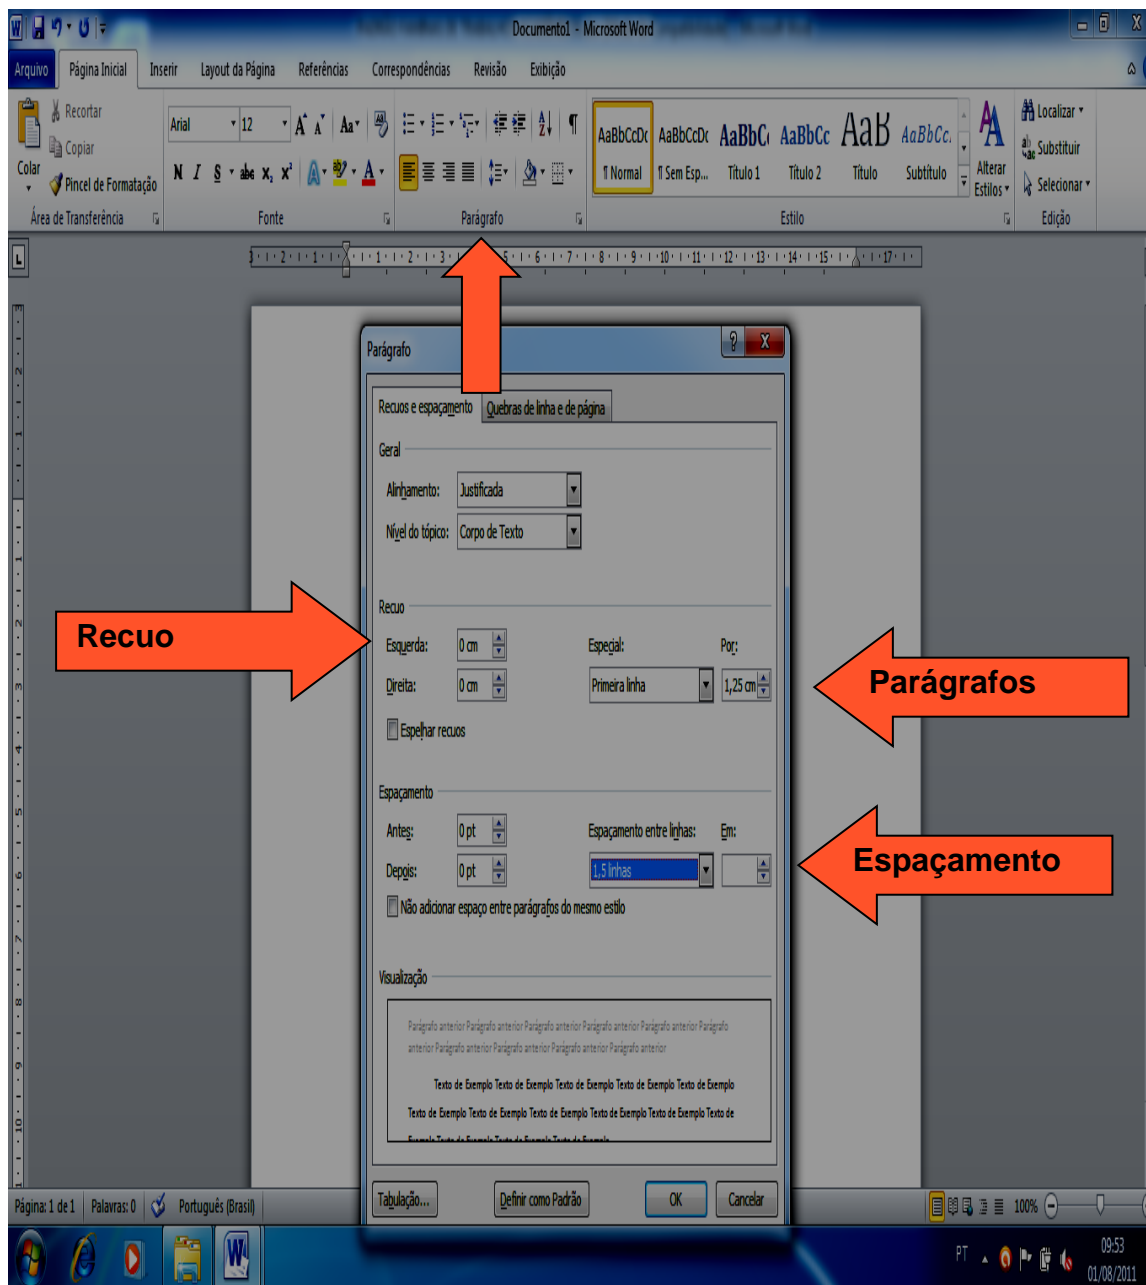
Documento1 - Microsoft Word

Arquivo | Página Inicial | Inserir | Layout da Página | Referências | Correspondências | Revisão | Exibição

Recortar
Copiar
Colar
Pincel de Formatação
Área de Transferência

Arial | 12
N I S abc $x_2$ $x^2$
Fonte

Parágrafo

AaBbCcDc ¶ Normal | AaBbCcDc ¶ Sem Esp... | AaBbC Título 1 | AaBbCc Título 2 | AaB Título | AaBbCc. Subtítulo | Alterar Estilos
Estilo

Localizar
Substituir
Selecionar
Edição

Parágrafo

Recuos e espaçamento | Quebras de linha e de página

Geral
Alinhamento: Justificada
Nível do tópico: Corpo de Texto

Recuo
Esquerda: 0 cm
Direita: 0 cm
Especial: Primeira linha
Por: 1,25 cm
Espelhar recuos

Espaçamento
Antes: 0 pt
Depois: 0 pt
Espaçamento entre linhas: 1,5 linhas
Em:
Não adicionar espaço entre parágrafos do mesmo estilo

Visualização
Parágrafo anterior Parágrafo anterior Parágrafo anterior Parágrafo anterior Parágrafo anterior Parágrafo anterior Parágrafo anterior Parágrafo anterior Parágrafo anterior Parágrafo anterior
Texto de Exemplo Texto de Exemplo Texto de Exemplo Texto de Exemplo Texto de Exemplo Texto de Exemplo Texto de Exemplo Texto de Exemplo Texto de Exemplo Texto de Exemplo Texto de
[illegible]

Tabulação... | Definir como Padrão | OK | Cancelar

Recuo
Parágrafos
Espaçamento

Página: 1 de 1 | Palavras: 0 | Português (Brasil)
100%
PT
09:53
01/08/2011